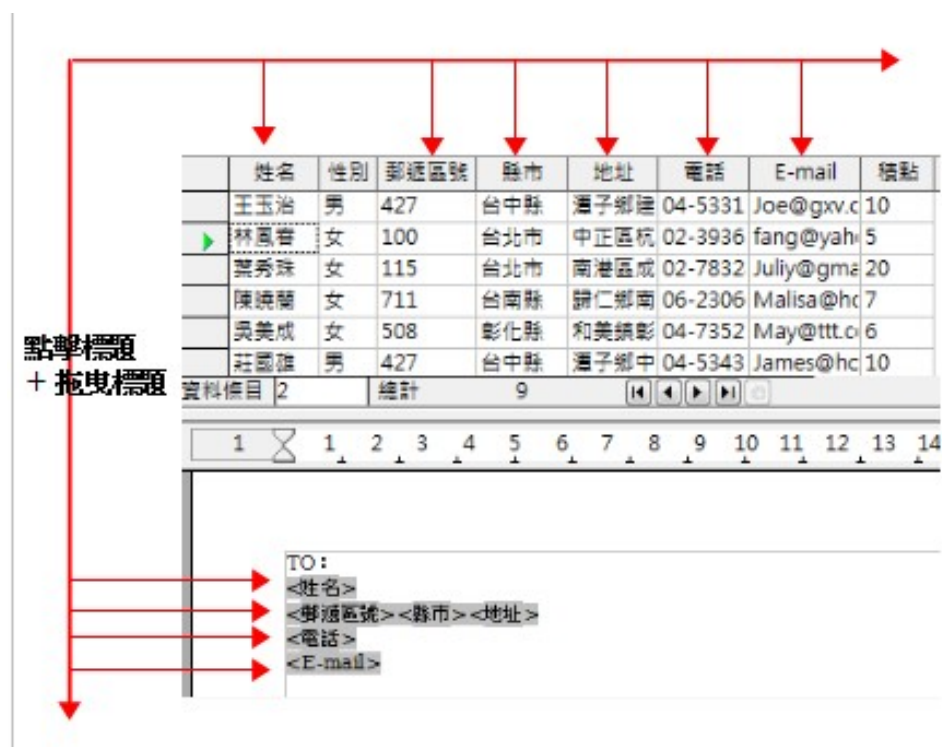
| | 姓名 | 性別 | 郵遞區號 | 縣市 | 地址 | 電話 | E-mail | 積點 |
|---|---|---|---|---|---|---|---|---|
| | 王玉治 | 男 | 427 | 台中縣 | 潭子鄉建 | 04-5331 | Joe@gxv.c | 10 |
| ▶ | 林鳳春 | 女 | 100 | 台北市 | 中正區杭 | 02-3936 | fang@yah | 5 |
| | 葉秀珠 | 女 | 115 | 台北市 | 南港區成 | 02-7832 | Juliy@gma | 20 |
| | 陳曉蘭 | 女 | 711 | 台南縣 | 歸仁鄉南 | 06-2306 | Malisa@hc | 7 |
| | 吳美成 | 女 | 508 | 彰化縣 | 和美鎮彰 | 04-7352 | May@ttt.c | 6 |
| | 莊國雄 | 男 | 427 | 台中縣 | 潭子鄉中 | 04-5343 | James@hc | 10 |

資料條目 2 總計 9

1 1 2 3 4 5 6 7 8 9 10 11 12 13 14

點擊標題
+ 拖曳標題

TO：
<姓名>
<郵遞區號><縣市><地址>
<電話>
<E-mail>